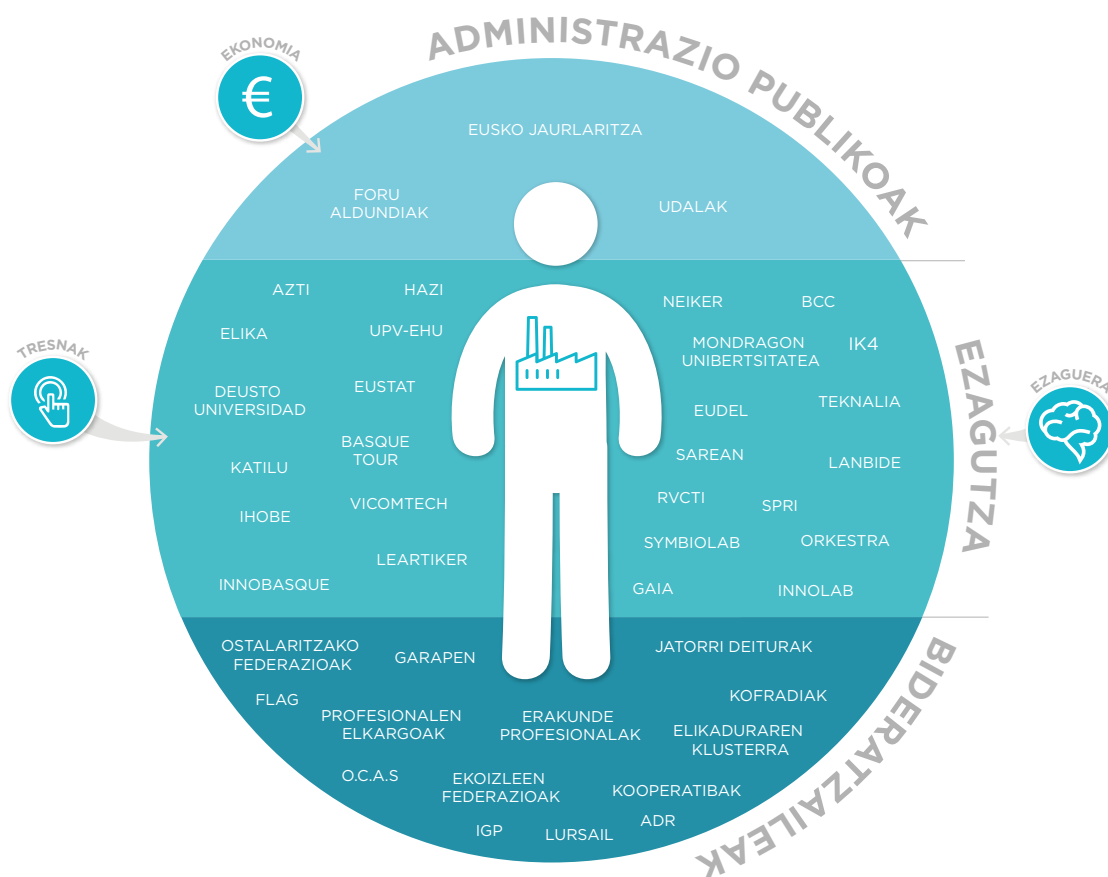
ADMINISTRAZIO PUBLIKOAK

EKONOMIA

€

EUSKO JAURLARITZA

FORU ALDUNDIAK

UDALAK

TRESNAK

EZAGUERA

EZAGUTZA

AZTI

HAZI

ELIKA

UPV-EHU

DEUSTO UNIVERSIDAD

EUSTAT

KATILU

BASQUE TOUR

IHOBE

VICOMTECH

LEARTIKER

INNOBASQUE

NEIKER

BCC

MONDRAGON UNIBERTSITATEA

IK4

EUDEL

TEKNALIA

SAREAN

LANBIDE

RVCTI

SPRI

SYMBIOLAB

ORKESTRA

GAIA

INNOLAB

BIDERATZAILEAK

OSTALARITZAKO FEDERAZIOAK

GARAPEN

JATORRI DEITURAK

FLAG

PROFESIONALEN ELKARGOAK

ERAKUNDE PROFESIONALAK

KOFRADIAK

ELIKADURAREN KLUSTERRA

O.C.A.S

EKOIZLEEN FEDERAZIOAK

KOOPERATIBAK

IGP

LURSAIL

ADR